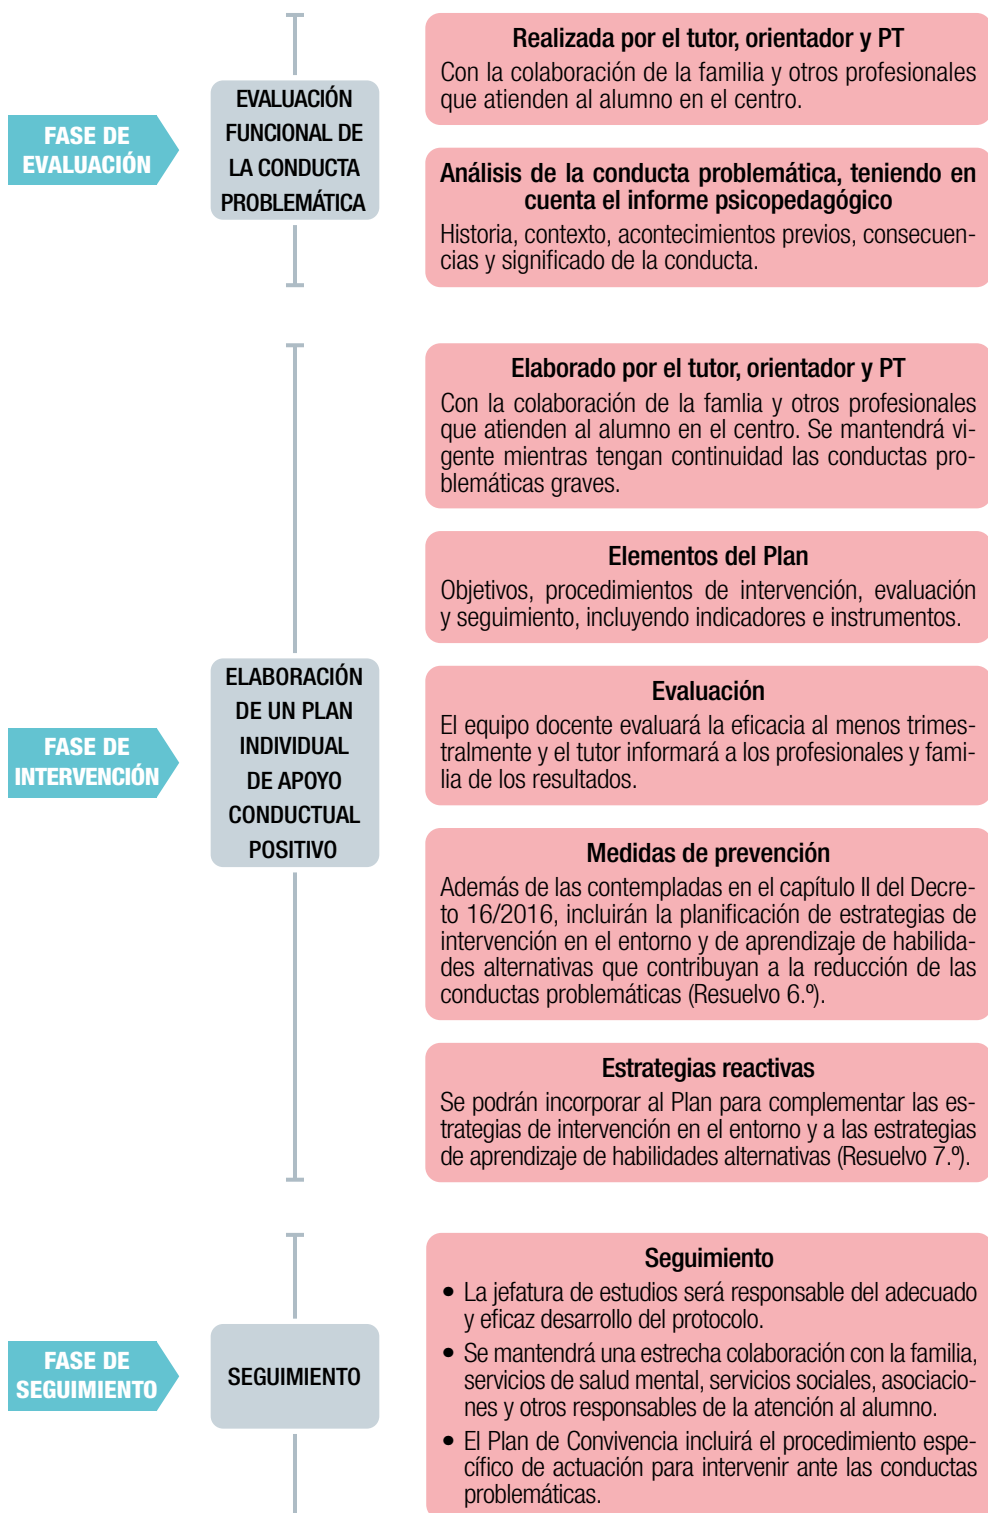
FASE DE EVALUACIÓN

EVALUACIÓN FUNCIONAL DE LA CONDUCTA PROBLEMÁTICA

Realizada por el tutor, orientador y PT
Con la colaboración de la familia y otros profesionales que atienden al alumno en el centro.

Análisis de la conducta problemática, teniendo en cuenta el informe psicopedagógico
Historia, contexto, acontecimientos previos, consecuencias y significado de la conducta.

FASE DE INTERVENCIÓN

ELABORACIÓN DE UN PLAN INDIVIDUAL DE APOYO CONDUCTUAL POSITIVO

Elaborado por el tutor, orientador y PT
Con la colaboración de la famlia y otros profesionales que atienden al alumno en el centro. Se mantendrá vigente mientras tengan continuidad las conductas problemáticas graves.

Elementos del Plan
Objetivos, procedimientos de intervención, evaluación y seguimiento, incluyendo indicadores e instrumentos.

Evaluación
El equipo docente evaluará la eficacia al menos trimestralmente y el tutor informará a los profesionales y familia de los resultados.

Medidas de prevención
Además de las contempladas en el capítulo II del Decreto 16/2016, incluirán la planificación de estrategias de intervención en el entorno y de aprendizaje de habilidades alternativas que contribuyan a la reducción de las conductas problemáticas (Resuelvo 6.º).

Estrategias reactivas
Se podrán incorporar al Plan para complementar las estrategias de intervención en el entorno y a las estrategias de aprendizaje de habilidades alternativas (Resuelvo 7.º).

FASE DE SEGUIMIENTO

SEGUIMIENTO

Seguimiento
• La jefatura de estudios será responsable del adecuado y eficaz desarrollo del protocolo.
• Se mantendrá una estrecha colaboración con la familia, servicios de salud mental, servicios sociales, asociaciones y otros responsables de la atención al alumno.
• El Plan de Convivencia incluirá el procedimiento específico de actuación para intervenir ante las conductas problemáticas.